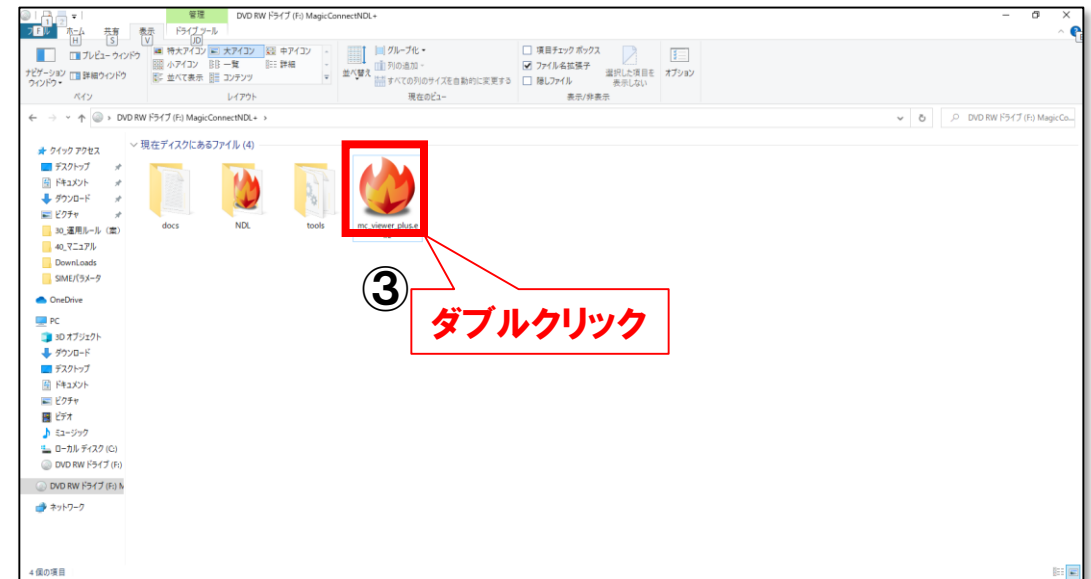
管理 DVD RW ドライブ (F:) MagicConnectNDL+

ファイル F ホーム H 共有 S 表示 V ドライブ ツール JD

ナビゲーション ウィンドウ プレビュー ウィンドウ 詳細ウィンドウ
ペイン

特大アイコン 大アイコン 中アイコン 小アイコン 一覧 詳細 並べて表示 コンテンツ
レイアウト

並べ替え グループ化 列の追加 すべての列のサイズを自動的に変更する
現在のビュー

項目チェック ボックス ファイル名拡張子 隠しファイル 選択した項目を表示しない
表示/非表示

オプション

← → ↑ > DVD RW ドライブ (F:) MagicConnectNDL+ >

DVD RW ドライブ (F:) MagicCo...

クイック アクセス
デスクトップ
ドキュメント
ダウンロード
ピクチャ
30_運用ルール（案）
40_マニュアル
DownLoads
SIMEパラメータ
OneDrive
PC
3D オブジェクト
ダウンロード
デスクトップ
ドキュメント
ピクチャ
ビデオ
ミュージック
ローカル ディスク (C:)
DVD RW ドライブ (F:)
DVD RW ドライブ (F:) M
ネットワーク

現在ディスクにあるファイル (4)

docs
NDL
tools
mc_viewer_plus.e

③

ダブルクリック

4 個の項目